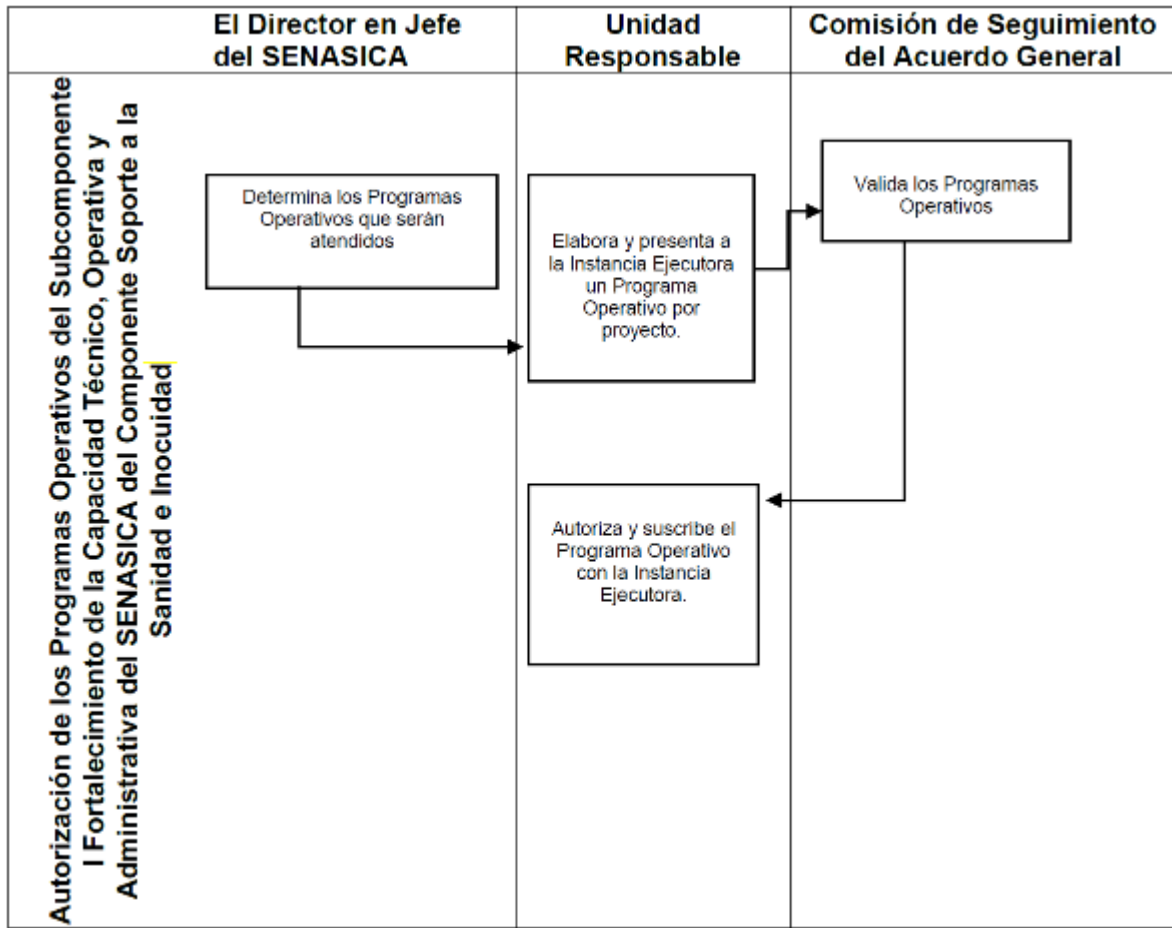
| | El Director en Jefe del SENASICA | Unidad Responsable | Comisión de Seguimiento del Acuerdo General |
|---|---|---|---|
| Autorización de los Programas Operativos del Subcomponente I Fortalecimiento de la Capacidad Técnico, Operativa y Administrativa del SENASICA del Componente Soporte a la Sanidad e Inocuidad | Determina los Programas Operativos que serán atendidos | Elabora y presenta a la Instancia Ejecutora un Programa Operativo por proyecto. | Valida los Programas Operativos |
| | | Autoriza y suscribe el Programa Operativo con la Instancia Ejecutora. | |